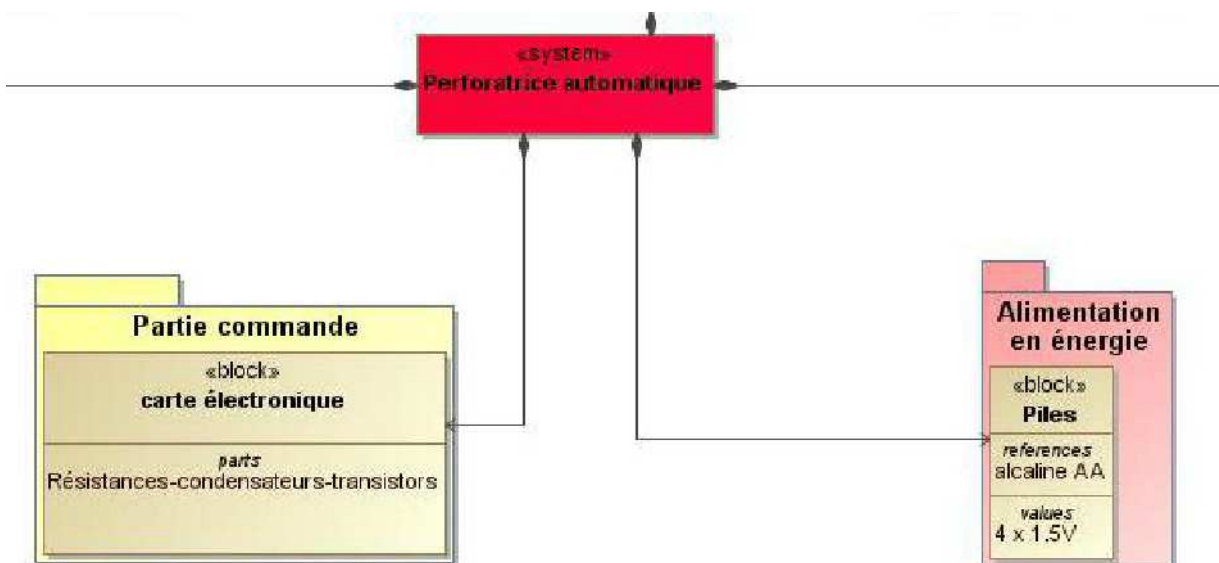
«system»
Perforatrice automatique

Partie commande

«block»
carte électronique

parts
Résistances-condensateurs-transistors

Alimentation en énergie

«block»
Piles

references
alcaline AA

values
4 x 1.5V